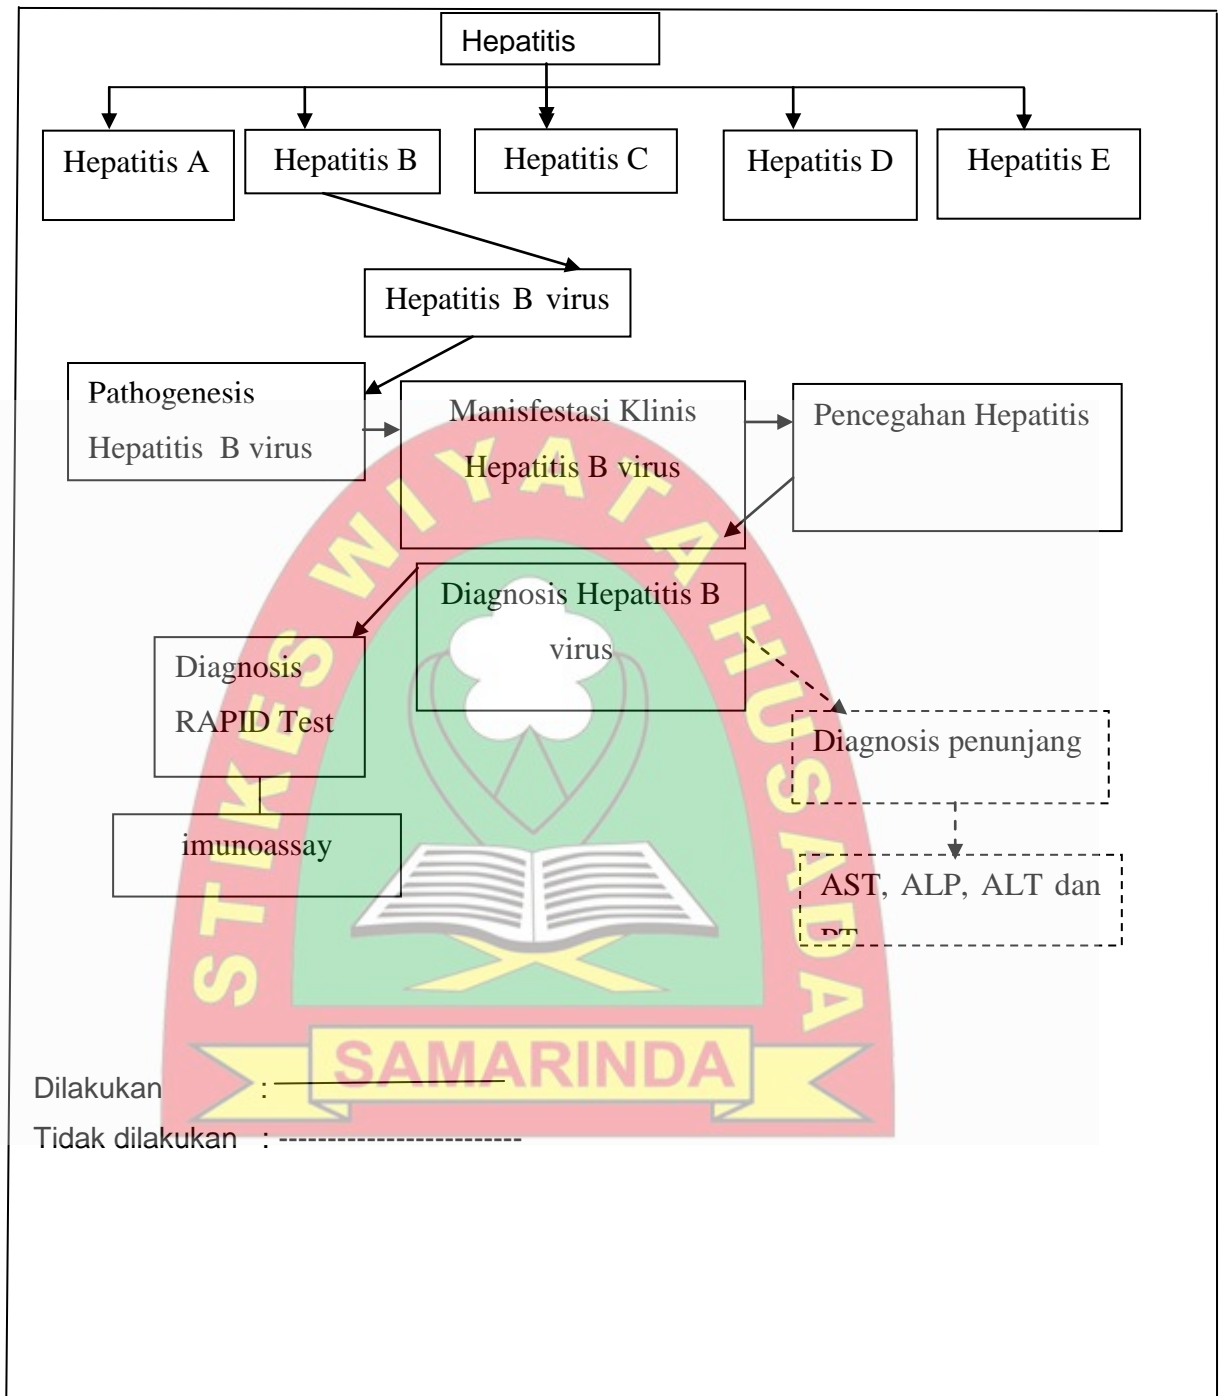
Hepatitis

Hepatitis A

Hepatitis B

Hepatitis C

Hepatitis D

Hepatitis E

Hepatitis B virus

Pathogenesis Hepatitis B virus

Manisfestasi Klinis Hepatitis B virus

Pencegahan Hepatitis

Diagnosis Hepatitis B virus

Diagnosis RAPID Test

imunoassay

Diagnosis penunjang

AST, ALP, ALT dan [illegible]

STIKES WIYATA HUSADA SAMARINDA

Dilakukan :

Tidak dilakukan : ------------------------